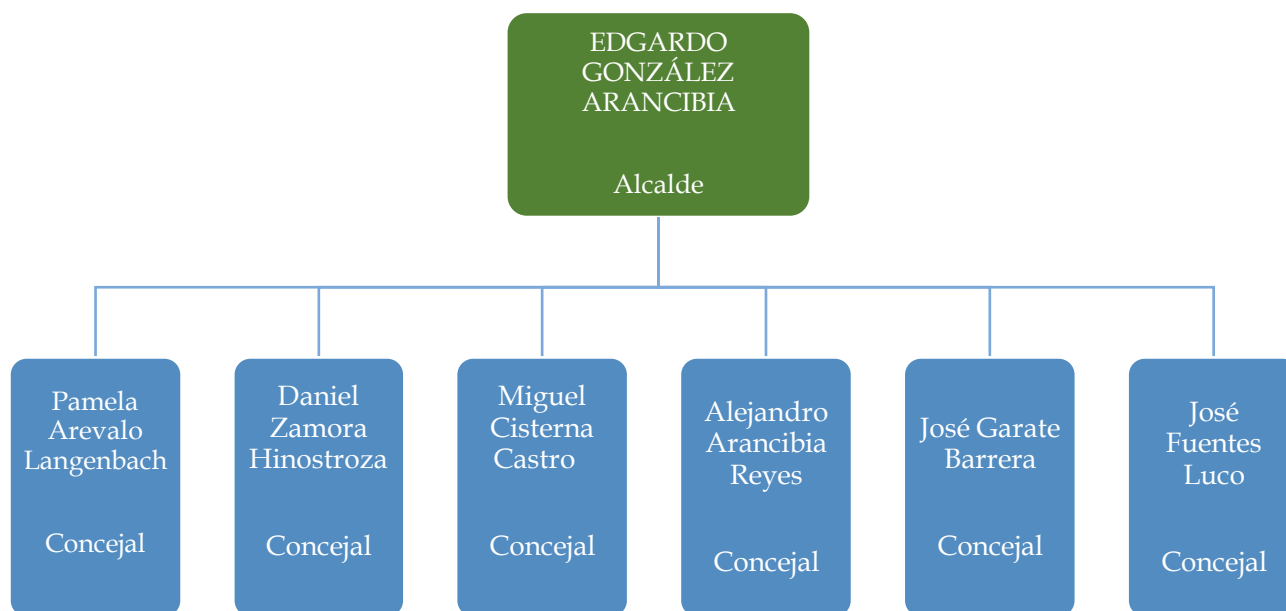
EDGARDO GONZÁLEZ ARANCIBIA

Alcalde

Pamela Arevalo Langenbach

Concejal

Daniel Zamora Hinostroza

Concejal

Miguel Cisterna Castro

Concejal

Alejandro Arancibia Reyes

Concejal

José Garate Barrera

Concejal

José Fuentes Luco

Concejal